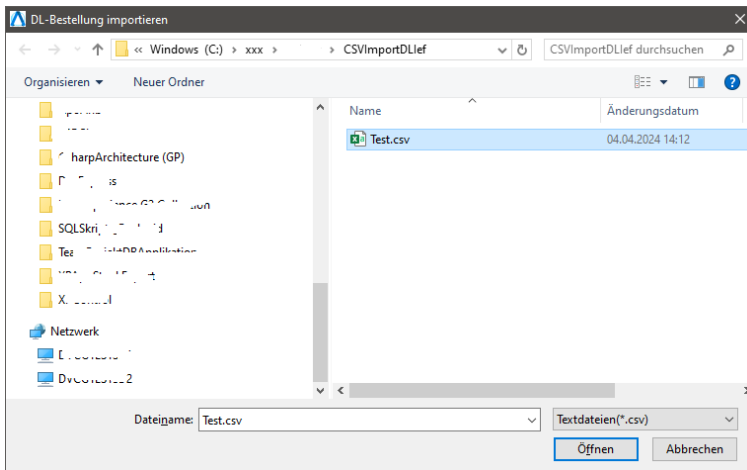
DL-Bestellung importieren

« Windows (C:) › xxx › › CSVImportDLlef

CSVImportDLlef durchsuchen

Organisieren ▾ Neuer Ordner

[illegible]
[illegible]
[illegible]harpArchitecture (GP)
D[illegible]
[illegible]
SQLSkri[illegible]
Tea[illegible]
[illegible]
X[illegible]

Netzwerk
D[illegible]
DV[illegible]2

Name
Änderungsdatum

Test.csv
04.04.2024 14:12

Dateiname: Test.csv
Textdateien(*.csv)
Öffnen
Abbrechen